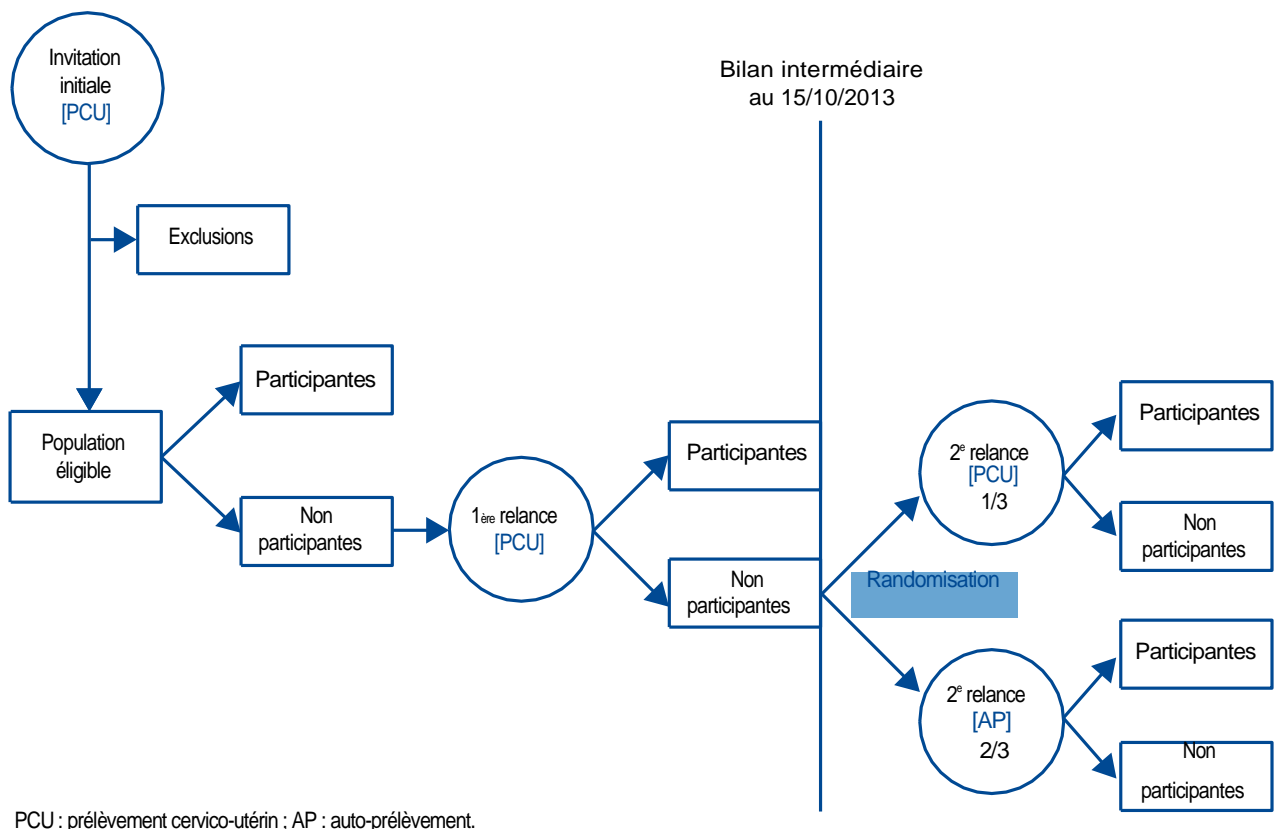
Invitation initiale [PCU]

Bilan intermédiaire au 15/10/2013

Exclusions

Participantes

Population éligible

Non participantes

1ère relance [PCU]

Participantes

Non participantes

Randomisation

2e relance [PCU] 1/3

Participantes

Non participantes

2e relance [AP] 2/3

Participantes

Non participantes

PCU : prélèvement cervico-utérin ; AP : auto-prélèvement.